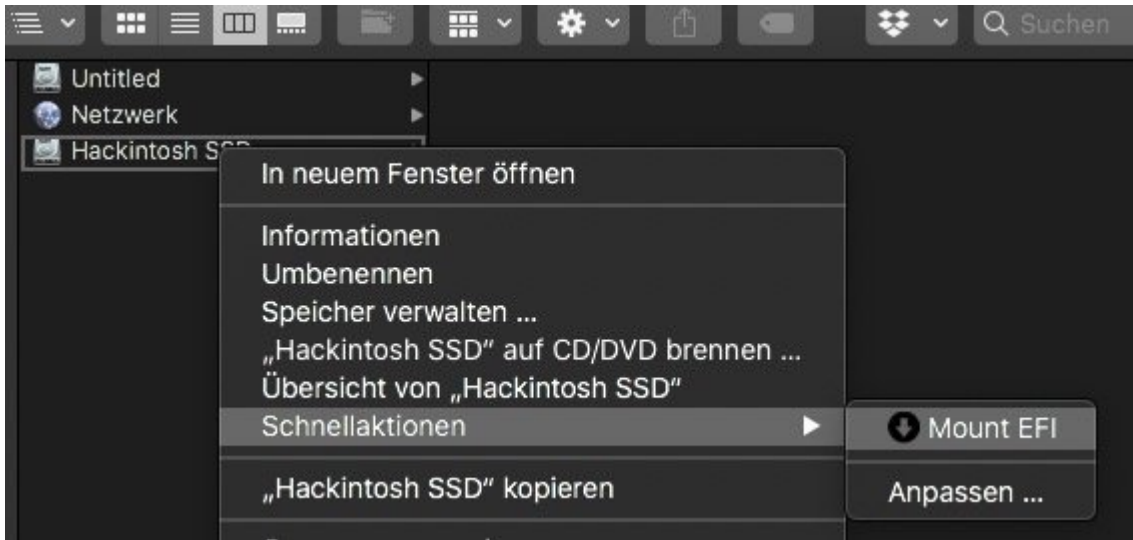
Suchen

Untitled
Netzwerk
Hackintosh SS

In neuem Fenster öffnen

Informationen
Umbenennen
Speicher verwalten ...
„Hackintosh SSD" auf CD/DVD brennen ...
Übersicht von „Hackintosh SSD"
Schnellaktionen

„Hackintosh SSD" kopieren

Mount EFI

Anpassen ...